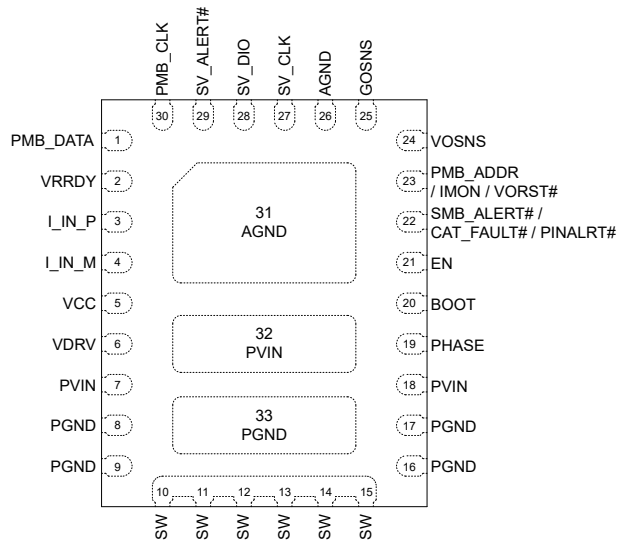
PMB_CLK
SV_ALERT#
SV_DIO
SV_CLK
AGND
GOSNS

30
29
28
27
26
25

PMB_DATA 1
VRRDY 2
I_IN_P 3
I_IN_M 4
VCC 5
VDRV 6
PVIN 7
PGND 8
PGND 9

31
AGND

32
PVIN

33
PGND

24 VOSNS
23 PMB_ADDR / IMON / VORST#
22 SMB_ALERT# / CAT_FAULT# / PINALRT#
21 EN
20 BOOT
19 PHASE
18 PVIN
17 PGND
16 PGND

10
11
12
13
14
15

SW
SW
SW
SW
SW
SW